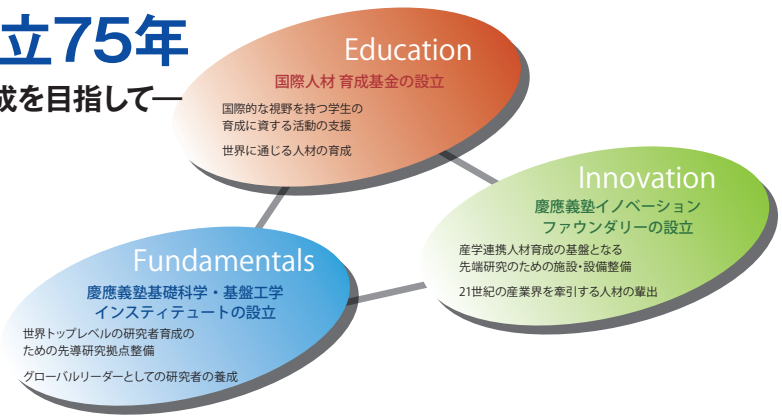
立75年

成を目指して—

Education

国際人材 育成基金の設立

国際的な視野を持つ学生の育成に資する活動の支援

世界に通じる人材の育成

Innovation

慶應義塾イノベーションファウンダリーの設立

産学連携人材育成の基盤となる先端研究のための施設・設備整備

21世紀の産業界を牽引する人材の輩出

Fundamentals

慶應義塾基礎科学・基盤工学インスティテュートの設立

世界トップレベルの研究者育成のための先導研究拠点整備

グローバルリーダーとしての研究者の養成